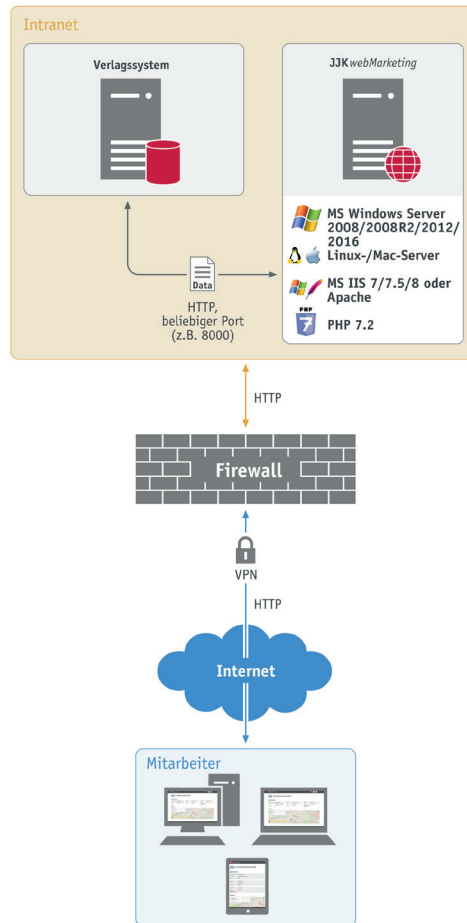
Intranet

Verlagssystem

JJK*webMarketing*

Data

HTTP, beliebiger Port (z.B. 8000)

MS Windows Server 2008/2008R2/2012/2016

Linux-/Mac-Server

MS IIS 7/7.5/8 oder Apache

PHP

PHP 7.2

HTTP

Firewall

VPN

HTTP

Internet

Mitarbeiter